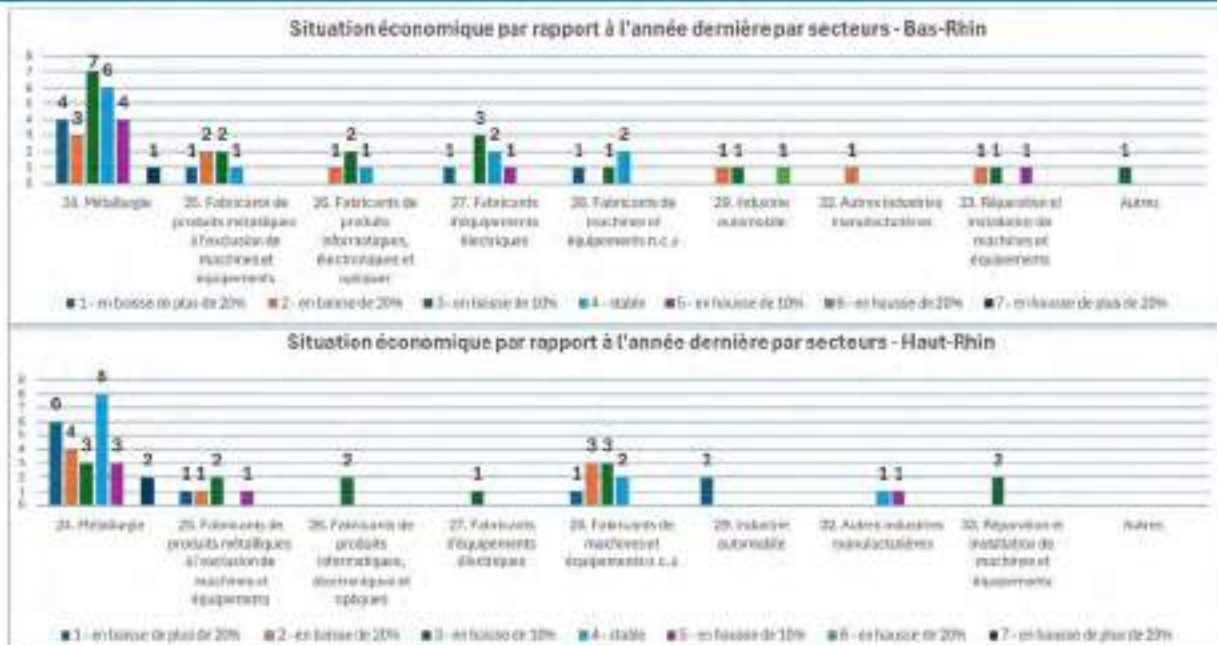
Situation économique par rapport à l'année dernière par secteurs - Bas-Rhin

8
7
6
5
4
3
2
1
0

4 3 7 6 4 1
1 2 2 1
1 2 1
1 3 2 1
1 1 2
1 1 1
1
1 1 1
1

24. Métallurgie
25. Fabricants de produits métalliques à l'exclusion de machines et équipements
26. Fabricants de produits informatiques, électroniques et optiques
27. Fabricants d'équipements électriques
28. Fabricants de machines et équipements n.c.a
29. Industrie automobile
32. Autres industries manufacturières
33. Réparation et installation de machines et équipements
Autres

1 - en baisse de plus de 20% 2 - en baisse de 20% 3 - en baisse de 10% 4 - stable 5 - en hausse de 10% 6 - en hausse de 20% 7 - en hausse de plus de 20%

Situation économique par rapport à l'année dernière par secteurs - Haut-Rhin

9
8
7
6
5
4
3
2
1
0

6 4 3 8 3 2
1 1 2 1
2
1
1 3 3 2
2
1 1
2

24. Métallurgie
25. Fabricants de produits métalliques à l'exclusion de machines et équipements
26. Fabricants de produits informatiques, électroniques et optiques
27. Fabricants d'équipements électriques
28. Fabricants de machines et équipements n.c.a
29. Industrie automobile
32. Autres industries manufacturières
33. Réparation et installation de machines et équipements
Autres

1 - en baisse de plus de 20% 2 - en baisse de 20% 3 - en baisse de 10% 4 - stable 5 - en hausse de 10% 6 - en hausse de 20% 7 - en hausse de plus de 20%